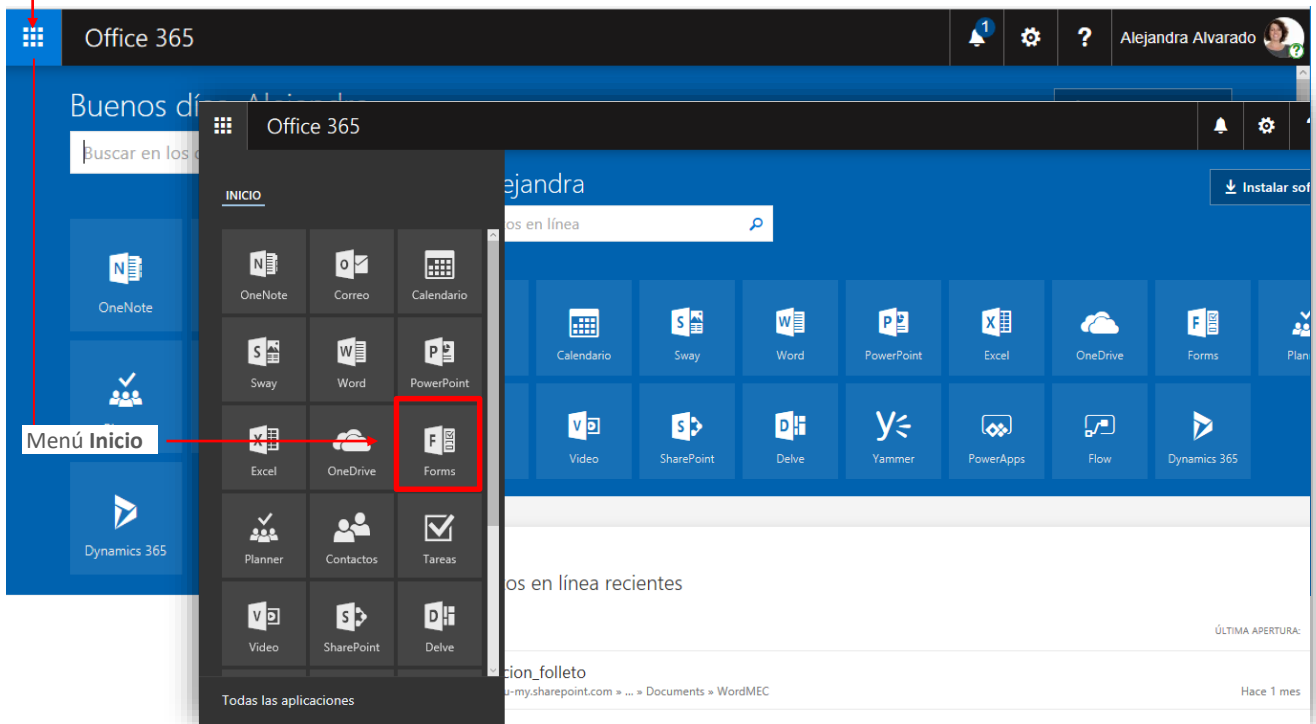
Office 365

1

?

Alejandra Alvarado

Buenos dí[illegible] Alejandra

Buscar en los d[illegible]

OneNote

Dynamics 365

Menú **Inicio**

Office 365

INICIO

OneNote
Correo
Calendario
Sway
Word
PowerPoint
Excel
OneDrive
Forms
Planner
Contactos
Tareas
Video
SharePoint
Delve

Todas las aplicaciones

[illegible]ejandra

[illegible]os en línea

Instalar sof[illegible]

Calendario
Sway
Word
PowerPoint
Excel
OneDrive
Forms
Plan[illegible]
Video
SharePoint
Delve
Yammer
PowerApps
Flow
Dynamics 365

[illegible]os en línea recientes

ÚLTIMA APERTURA:

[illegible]cion_folleto

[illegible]u-my.sharepoint.com » ... » Documents » WordMEC

Hace 1 mes